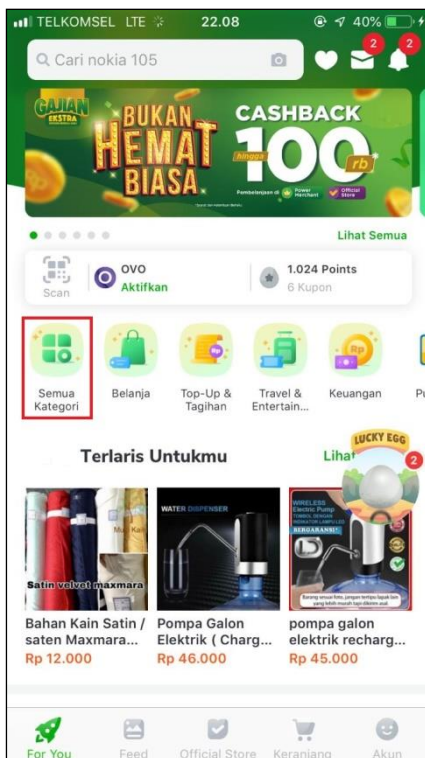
TELKOMSEL LTE 22.08 40%

Cari nokia 105

2 2

GAJIAN EKSTRA

BUKAN HEMAT BIASA

CASHBACK hingga 100 rb

Pembelanjaan di Power Merchant Official Store

Lihat Semua

Scan

OVO Aktifkan

1.024 Points 6 Kupon

Semua Kategori

Belanja

Top-Up & Tagihan

Travel & Entertain...

Keuangan

Pu

Terlaris Untukmu

Lihat

LUCKY EGG 2

Satin velvet maxmara

WATER DISPENSER

WIRELESS Electric Pump BERGARANSI!

Bahan Kain Satin / saten Maxmara...

Rp 12.000

Pompa Galon Elektrik ( Charg...

Rp 46.000

pompa galon elektrik recharg...

Rp 45.000

For You

Feed

Official Store

Keranjang

Akun